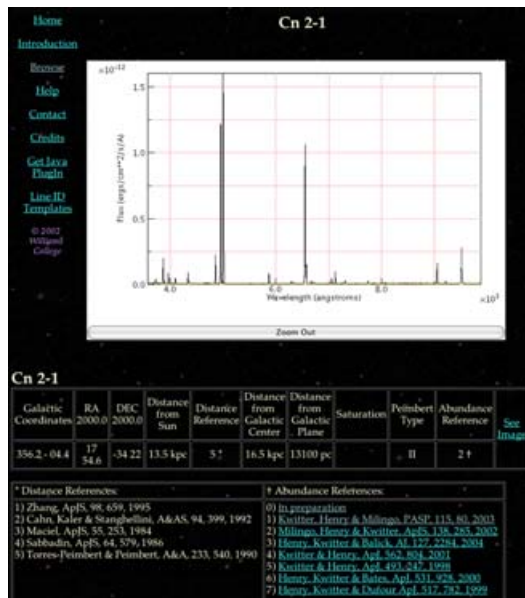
Home

Introduction

Browse

Help

Contact

Credits

Get Java Plugin

Line ID Templates

© 2002 Williams College

Cn 2-1

$\times10^{-12}$

1.5

1.0

0.5

0.0

Flux (ergs/(cm**2)(s)(A))

4.0

6.0

8.0

Wavelength (angstroms)

$\times10^{3}$

Zoom Out

Cn 2-1

| Galactic Coordinates | RA 2000.0 | DEC 2000.0 | Distance from Sun | Distance Reference | Distance from Galactic Center | Distance from Galactic Plane | Saturation | Peimbert Type | Abundance Reference | See Image |
|---|---|---|---|---|---|---|---|---|---|---|
| 356.2 - 04.4 | 17 54.6 | -34 22 | 13.5 kpc | 5 * | 16.5 kpc | 13100 pc | | II | 2 † | |

| * Distance References: | † Abundance References: |
|---|---|
| 1) Zhang, ApJS, 98, 659, 1995<br>2) Cahn, Kaler & Stanghellini, A&AS, 94, 399, 1992<br>3) Maciel, ApJS, 55, 253, 1984<br>4) Sabbadin, ApJS, 64, 579, 1986<br>5) Torres-Peimbert & Peimbert, A&A, 233, 540, 1990 | 0) In preparation<br>1) Kwitter, Henry & Milingo, PASP, 115, 80, 2003<br>2) Milingo, Henry & Kwitter, ApJS, 138, 285, 2002<br>3) Henry, Kwitter & Balick, AJ, 127, 2284, 2004<br>4) Kwitter & Henry, ApJ, 562, 804, 2001<br>5) Kwitter & Henry, ApJ, 493, 247, 1998<br>6) Henry, Kwitter & Bates, ApJ, 531, 928, 2000<br>7) Henry, Kwitter & Dufour ApJ, 517, 782, 1999 |